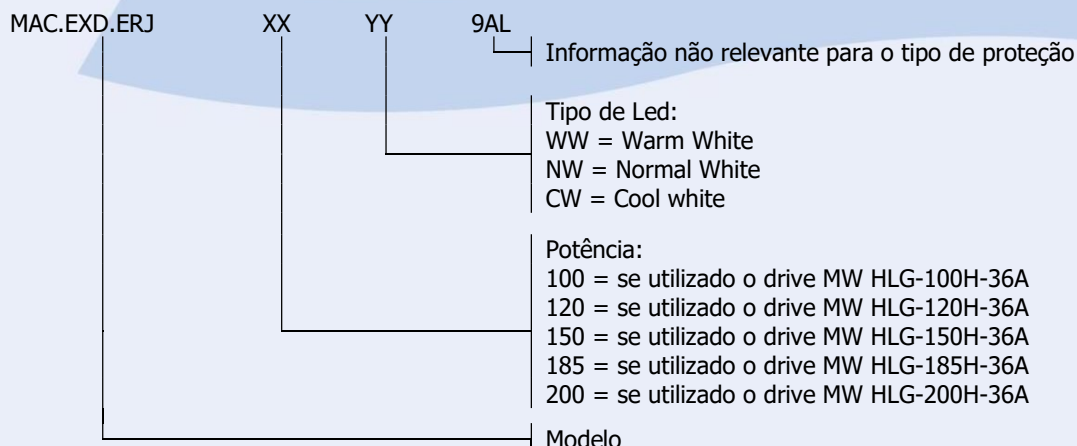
MAC.EXD.ERJ XX YY 9AL

Informação não relevante para o tipo de proteção

Tipo de Led:
WW = Warm White
NW = Normal White
CW = Cool white

Potência:
100 = se utilizado o drive MW HLG-100H-36A
120 = se utilizado o drive MW HLG-120H-36A
150 = se utilizado o drive MW HLG-150H-36A
185 = se utilizado o drive MW HLG-185H-36A
200 = se utilizado o drive MW HLG-200H-36A

Modelo